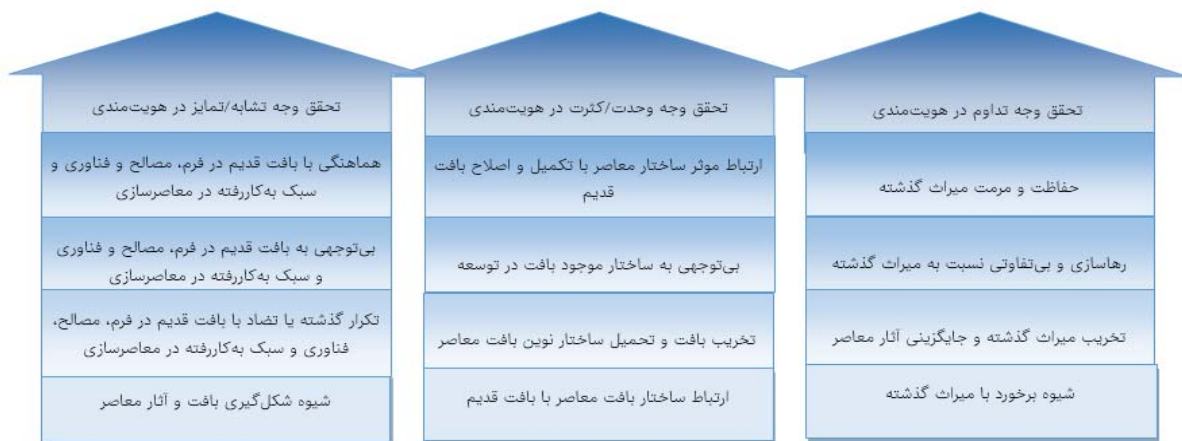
تحقق وجه تداوم در هویت‌مندی

حفاظت و مرمت میراث گذشته

رهاسازی و بی‌تفاوتی نسبت به میراث گذشته

تخریب میراث گذشته و جایگزینی آثار معاصر

شیوه برخورد با میراث گذشته

تحقق وجه وحدت/کثرت در هویت‌مندی

ارتباط موثر ساختار معاصر با تکمیل و اصلاح بافت قدیم

بی‌توجهی به ساختار موجود بافت در توسعه

تخریب بافت و تحمیل ساختار نوین بافت معاصر

ارتباط ساختار بافت معاصر با بافت قدیم

تحقق وجه تشابه/تمایز در هویت‌مندی

هماهنگی با بافت قدیم در فرم، مصالح و فناوری و سبک به‌کاررفته در معاصرسازی

بی‌توجهی به بافت قدیم در فرم، مصالح و فناوری و سبک به‌کاررفته در معاصرسازی

تکرار گذشته یا تضاد با بافت قدیم در فرم، مصالح، فناوری و سبک به‌کاررفته در معاصرسازی

شیوه شکل‌گیری بافت و آثار معاصر